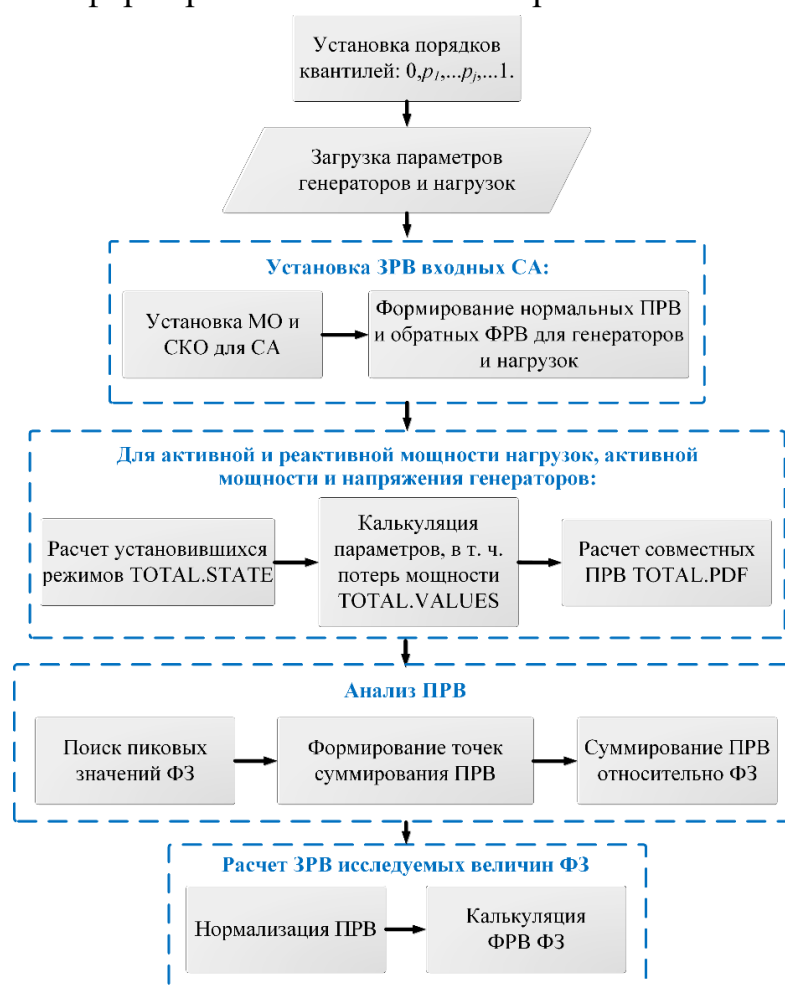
Установка порядков квантилей: 0,$p_1$,...$p_j$,...1.

Загрузка параметров генераторов и нагрузок

Установка ЗРВ входных СА:

Установка МО и СКО для СА

Формирование нормальных ПРВ и обратных ФРВ для генераторов и нагрузок

Для активной и реактивной мощности нагрузок, активной мощности и напряжения генераторов:

Расчет установившихся режимов TOTAL.STATE

Калькуляция параметров, в т. ч. потерь мощности TOTAL.VALUES

Расчет совместных ПРВ TOTAL.PDF

Анализ ПРВ

Поиск пиковых значений ФЗ

Формирование точек суммирования ПРВ

Суммирование ПРВ относительно ФЗ

Расчет ЗРВ исследуемых величин ФЗ

Нормализация ПРВ

Калькуляция ФРВ ФЗ